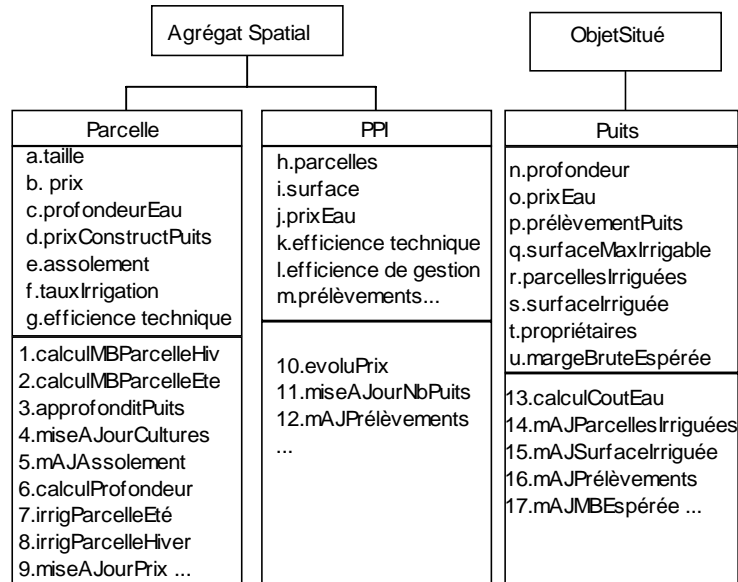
Agrégat Spatial

ObjetSitué

Parcelle

a.taille
b. prix
c.profondeurEau
d.prixConstructPuits
e.assolement
f.tauxIrrigation
g.efficience technique

1.calculMBParcelleHiv
2.calculMBParcelleEte
3.approfonditPuits
4.miseAJourCultures
5.mAJAssolement
6.calculProfondeur
7.irrigParcelleEté
8.irrigParcelleHiver
9.miseAJourPrix ...

PPI

h.parcelles
i.surface
j.prixEau
k.efficience technique
l.efficience de gestion
m.prélèvements...

10.evoluPrix
11.miseAJourNbPuits
12.mAJPrélèvements
...

Puits

n.profondeur
o.prixEau
p.prélèvementPuits
q.surfaceMaxIrrigable
r.parcellesIrriguées
s.surfaceIrriguée
t.propriétaires
u.margeBruteEspérée

13.calculCoutEau
14.mAJParcellesIrriguées
15.mAJSurfaceIrriguée
16.mAJPrélèvements
17.mAJMBEspérée ...